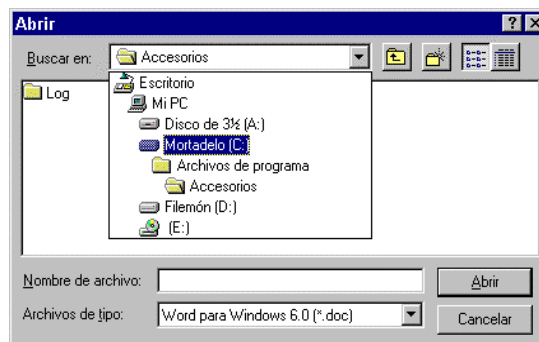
Abrir

?

Buscar en: Accesorios

Log

Escritorio

Mi PC

Disco de 3½ (A:)

Mortadelo (C:)

Archivos de programa

Accesorios

Filemón (D:)

(E:)

Nombre de archivo:

Abrir

Archivos de tipo: Word para Windows 6.0 (*.doc)

Cancelar